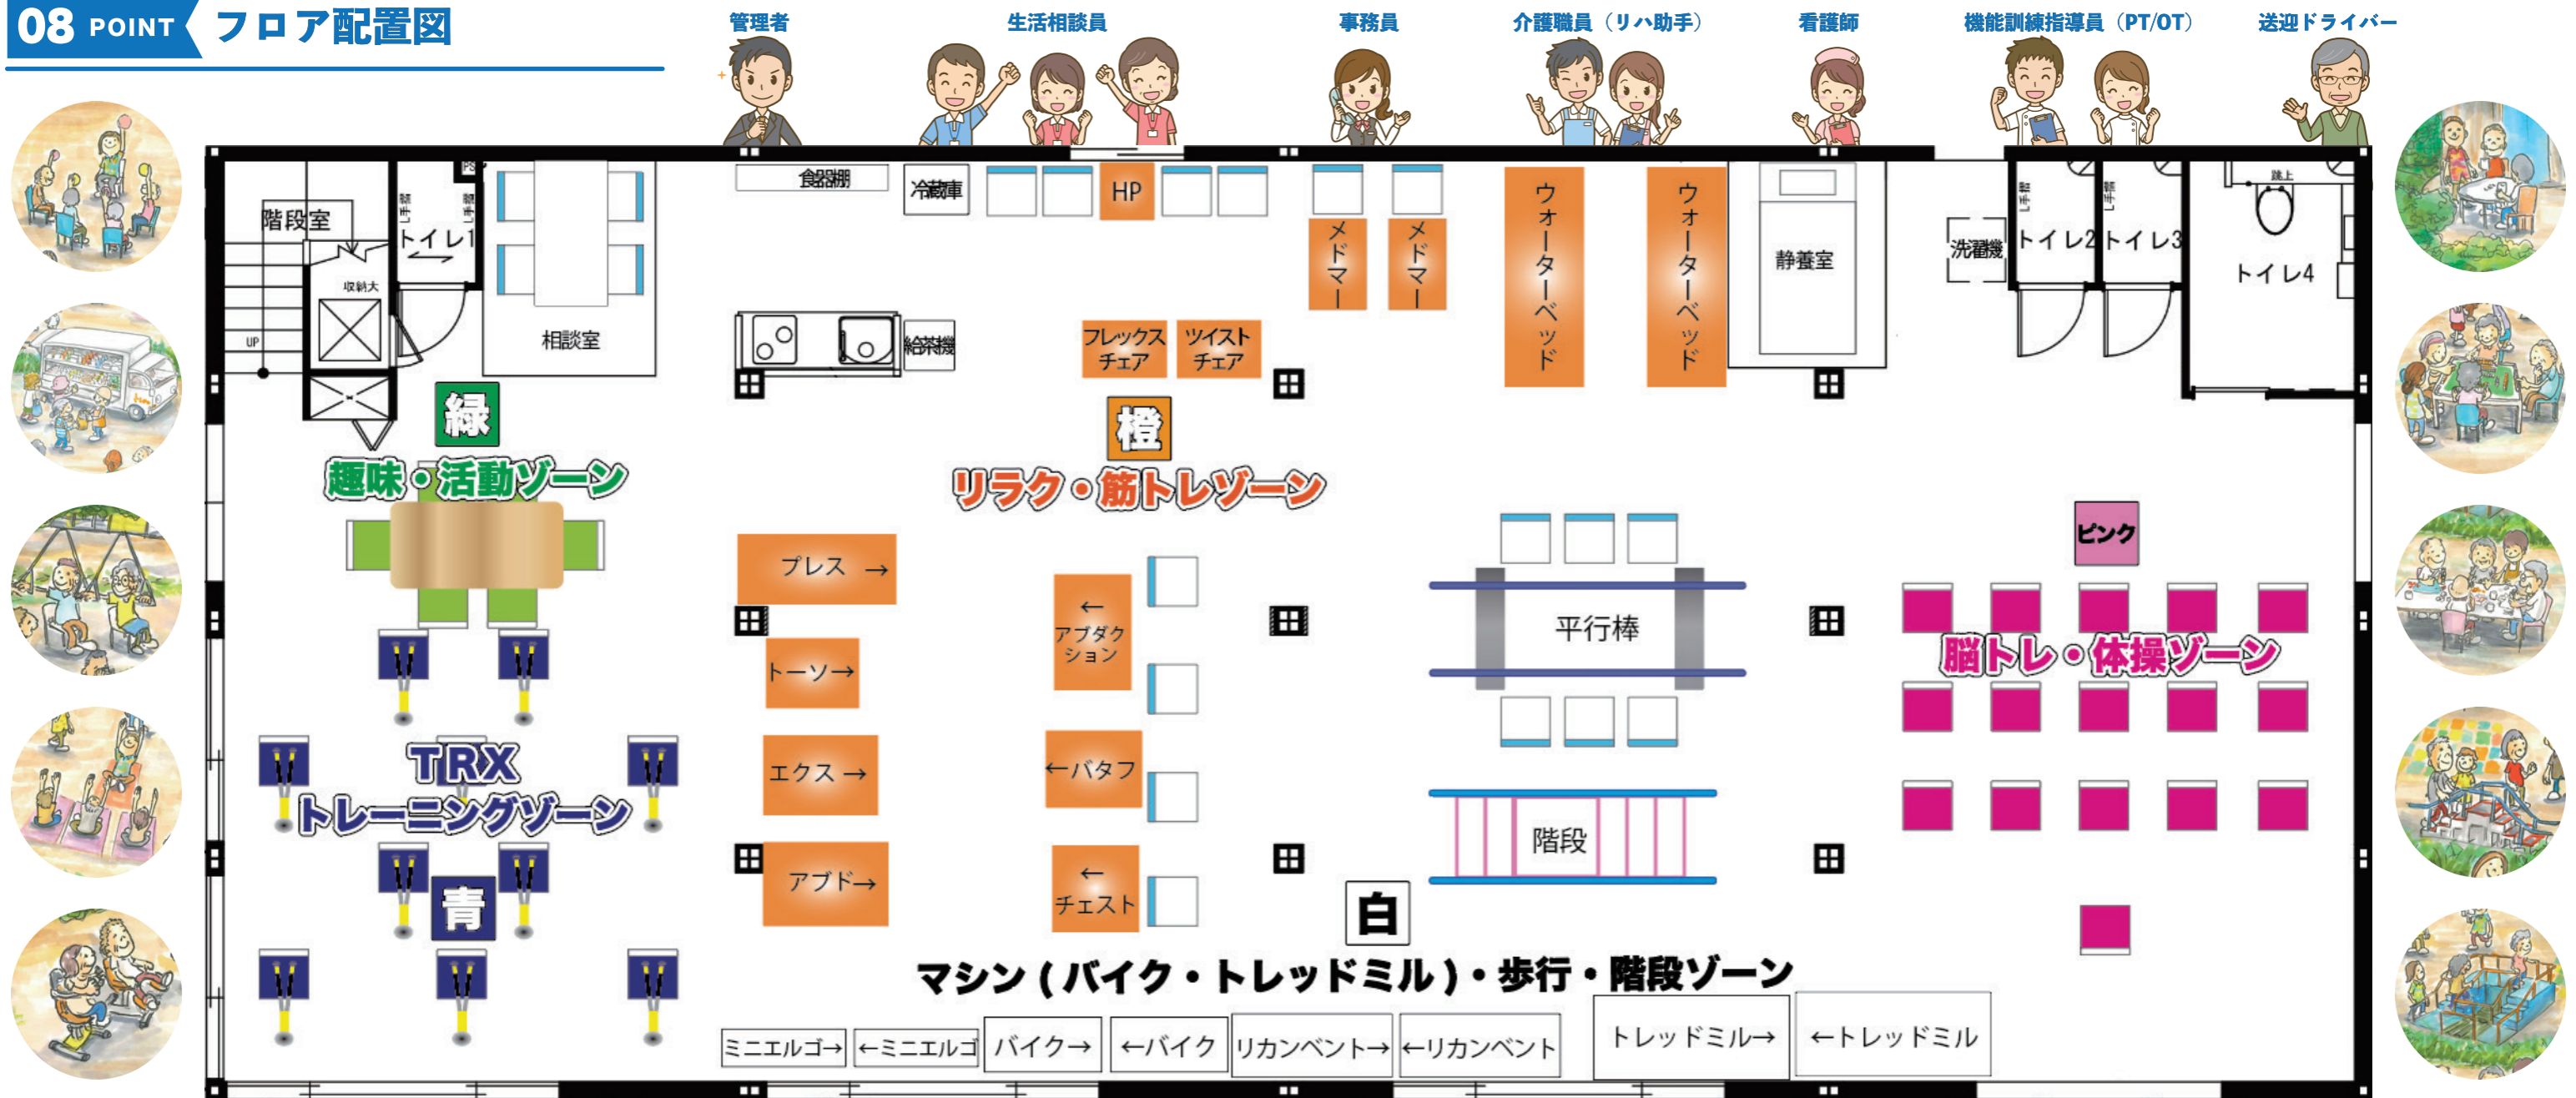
08 POINT フロア配置図

管理者 生活相談員 事務員 介護職員（リハ助手） 看護師 機能訓練指導員（PT/OT） 送迎ドライバー

階段室
トイレ1
収納大
UP
相談室
食器棚
冷蔵庫
HP
給茶機
メドマー
メドマー
ウォーターベッド
ウォーターベッド
静養室
洗濯機
トイレ2
トイレ3
トイレ4
フレックスチェア
ツイストチェア

緑
趣味・活動ゾーン

橙
リラク・筋トレゾーン

プレス →
トーソ→
エクス →
アブド→
← アブダクション
←バタフ
← チェスト

平行棒
階段

ピンク
脳トレ・体操ゾーン

TRX
トレーニングゾーン
青

白
マシン（バイク・トレッドミル）・歩行・階段ゾーン

ミニエルゴ→
←ミニエルゴ
バイク→
←バイク
リカンベント→
←リカンベント
トレッドミル→
←トレッドミル